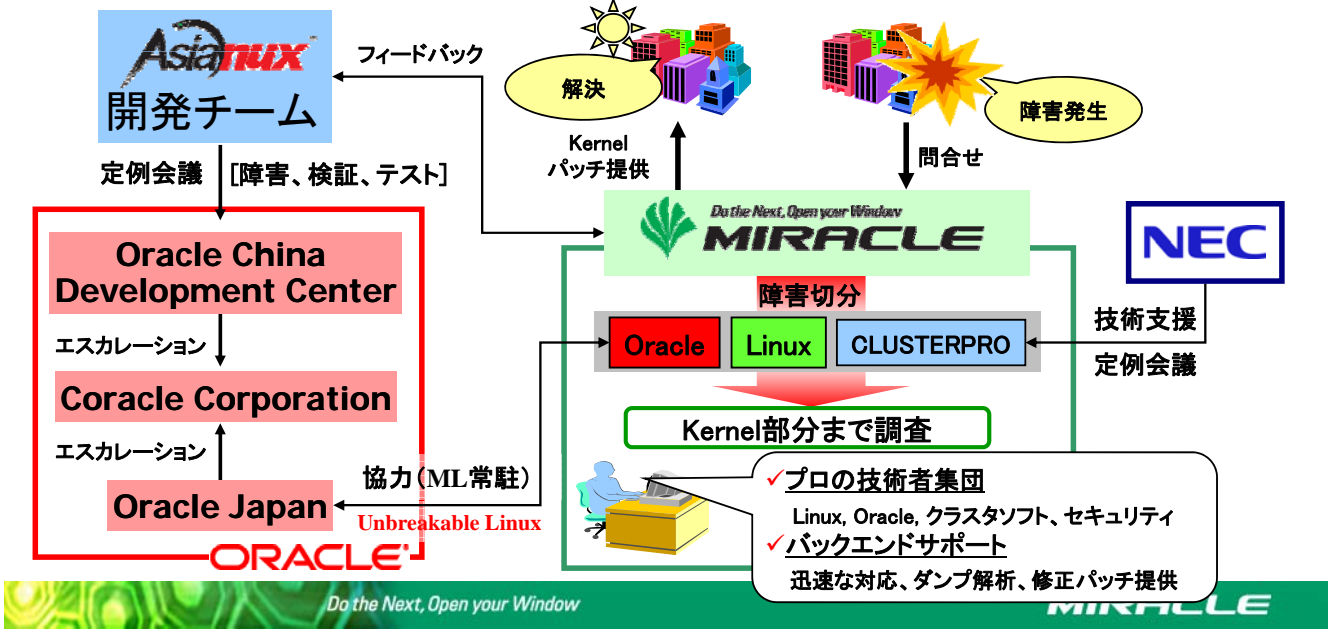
Asianux
開発チーム

フィードバック

解決

障害発生

Kernel
パッチ提供

問合せ

定例会議 [障害、検証、テスト]

Do the Next, Open your Window
MIRACLE

NEC

Oracle China Development Center

エスカレーション

Coracle Corporation

エスカレーション

Oracle Japan

ORACLE

障害切分

Oracle

Linux

CLUSTERPRO

技術支援

定例会議

Kernel部分まで調査

協力(ML常駐)

Unbreakable Linux

✓プロの技術者集団

Linux, Oracle, クラスタソフト、セキュリティ

✓バックエンドサポート

迅速な対応、ダンプ解析、修正パッチ提供

Do the Next, Open your Window
MIRACLE